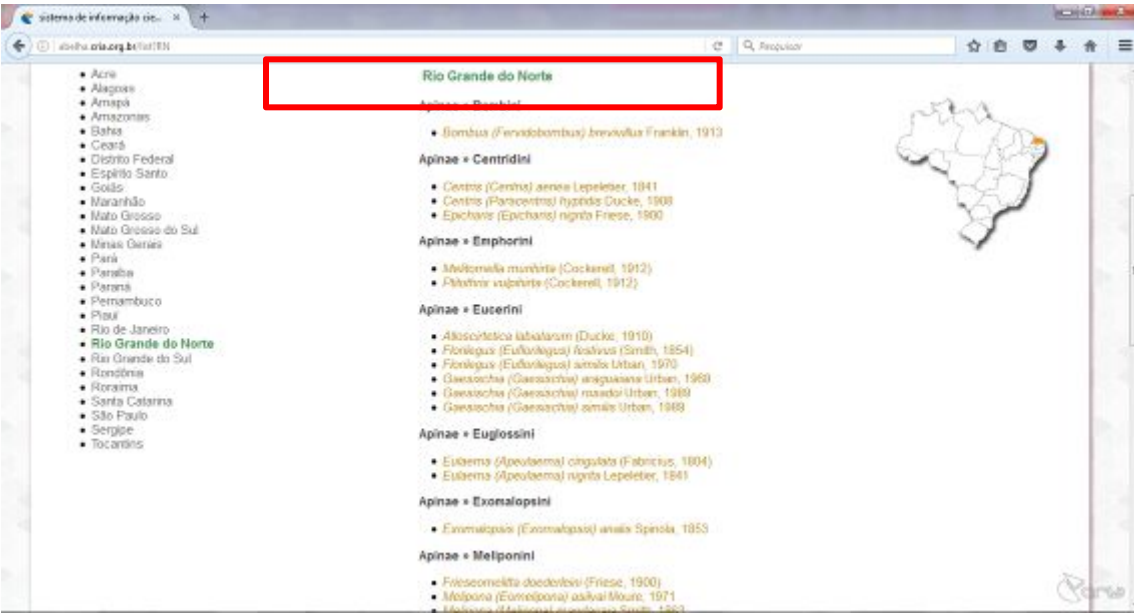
sistema de informação cie... ×

abelha.cria.org.br/list/RN

Pesquisar

- Acre
- Alagoas
- Amapá
- Amazonas
- Bahia
- Ceará
- Distrito Federal
- Espírito Santo
- Goiás
- Maranhão
- Mato Grosso
- Mato Grosso do Sul
- Minas Gerais
- Pará
- Paraíba
- Paraná
- Pernambuco
- Piauí
- Rio de Janeiro
- Rio Grande do Norte
- Rio Grande do Sul
- Rondônia
- Roraima
- Santa Catarina
- São Paulo
- Sergipe
- Tocantins

Rio Grande do Norte

Apinae » Bombini

- Bombus (Fervidobombus) brevivillus Franklin, 1913

Apinae » Centridini

- Centris (Centris) aenea Lepeletier, 1841
- Centris (Paracentris) hyptidis Ducke, 1908
- Epicharis (Epicharis) nigrita Friese, 1900

Apinae » Emphorini

- Melitomella murihirta (Cockerell, 1912)
- Ptilothrix vulpihirta (Cockerell, 1912)

Apinae » Eucerini

- Alloscirtetica labiatarum (Ducke, 1910)
- Florilegus (Euflorilegus) festivus (Smith, 1854)
- Florilegus (Euflorilegus) similis Urban, 1970
- Gaesischia (Gaesischia) aniguaiana Urban, 1989
- Gaesischia (Gaesischia) mauadoi Urban, 1989
- Gaesischia (Gaesischia) similis Urban, 1989

Apinae » Euglossini

- Eulaema (Apeulaema) cingulata (Fabricius, 1804)
- Eulaema (Apeulaema) nigrita Lepeletier, 1841

Apinae » Exomalopsini

- Exomalopsis (Exomalopsis) analis Spinola, 1853

Apinae » Meliponini

- Frieseomelitta doederleini (Friese, 1900)
- Melipona (Eomelipona) asilvai Moure, 1971
- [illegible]

cria